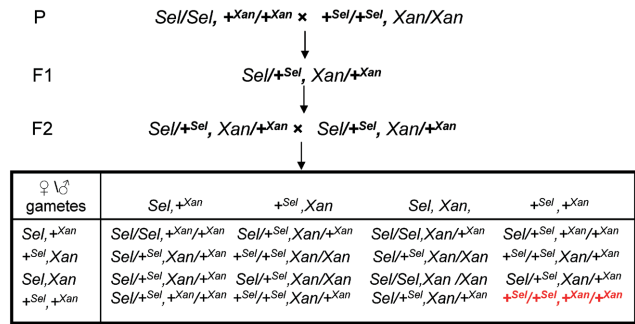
P $Sel/Sel, +^{Xan}/+^{Xan}$ × $+^{Sel}/+^{Sel}, Xan/Xan$

F1 $Sel/+^{Sel}, Xan/+^{Xan}$

F2 $Sel/+^{Sel}, Xan/+^{Xan}$ × $Sel/+^{Sel}, Xan/+^{Xan}$

| ♀ \ ♂ gametes | $Sel, +^{Xan}$ | $+^{Sel}, Xan$ | $Sel, Xan,$ | $+^{Sel}, +^{Xan}$ |
|---|---|---|---|---|
| $Sel, +^{Xan}$ | $Sel/Sel, +^{Xan}/+^{Xan}$ | $Sel/+^{Sel}, Xan/+^{Xan}$ | $Sel/Sel, Xan/+^{Xan}$ | $Sel/+^{Sel}, +^{Xan}/+^{Xan}$ |
| $+^{Sel}, Xan$ | $Sel/+^{Sel}, Xan/+^{Xan}$ | $+^{Sel}/+^{Sel}, Xan/Xan$ | $Sel/+^{Sel}, Xan/Xan$ | $+^{Sel}/+^{Sel}, Xan/+^{Xan}$ |
| $Sel, Xan$ | $Sel/+^{Sel}, Xan/+^{Xan}$ | $Sel/+^{Sel}, Xan/Xan$ | $Sel/Sel, Xan /Xan$ | $Sel/+^{Sel}, Xan/+^{Xan}$ |
| $+^{Sel}, +^{Xan}$ | $Sel/+^{Sel}, +^{Xan}/+^{Xan}$ | $+^{Sel}/+^{Sel}, Xan/+^{Xan}$ | $Sel/+^{Sel}, Xan/+^{Xan}$ | $+^{Sel}/+^{Sel}, +^{Xan}/+^{Xan}$ |